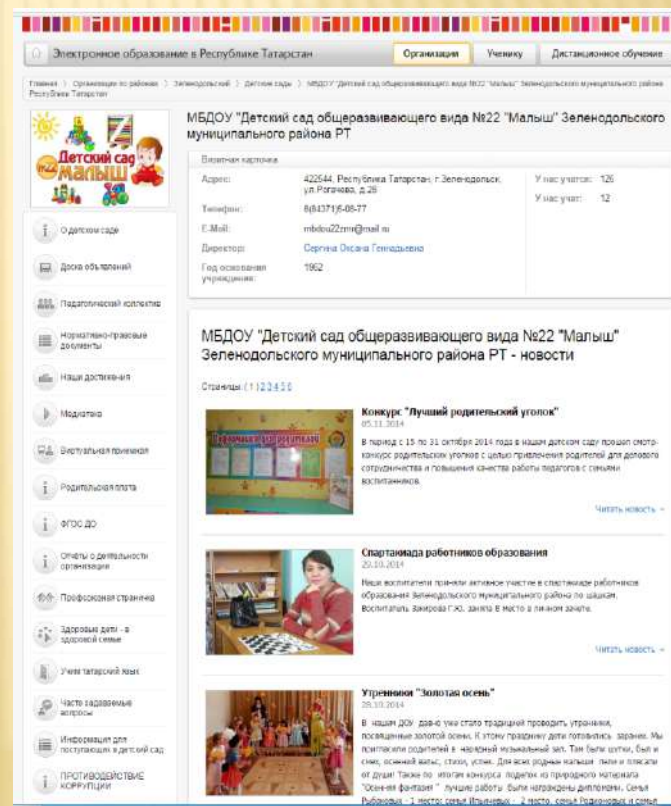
Электронное образование в Республике Татарстан

Организации | Ученику | Дистанционное обучение

Главная > Организации по районам > Зеленодольский > Детские сады > МБДОУ "Детский сад общеразвивающего вида №22 "Малыш" Зеленодольского муниципального района Республики Татарстан

Детский сад №22 Малыш

МБДОУ "Детский сад общеразвивающего вида №22 "Малыш" Зеленодольского муниципального района РТ

Визитная карточка

| Адрес: | 422544, Республика Татарстан, г.Зеленодольск, ул.Рогачева, д.28 |
|---|---|
| Телефон: | 8(84371)6-08-77 |
| E-Mail: | mbdou22zm@mail.ru |
| Директор: | Сергина Оксана Геннадьевна |
| Год основания учреждения: | 1962 |

У нас учатся: 126
У нас учат: 12

О детском саде
Доска объявлений
Педагогический коллектив
Нормативно-правовые документы
Наши достижения
Медиатека
Виртуальная приемная
Родительская плата
ФГОС ДО
Отчеты о деятельности организации
Профсоюзная страничка
Здоровые дети - в здоровой семье
Учим татарский язык
Часто задаваемые вопросы
Информация для поступающих в детский сад
ПРОТИВОДЕЙСТВИЕ КОРРУПЦИИ

МБДОУ "Детский сад общеразвивающего вида №22 "Малыш" Зеленодольского муниципального района РТ - новости

Страницы: (1) 2 3 4 5 6

Конкурс "Лучший родительский уголок"
05.11.2014
В период с 15 по 31 октября 2014 года в нашем детском саду прошел смотр-конкурс родительских уголков с целью привлечения родителей для делового сотрудничества и повышения качества работы педагогов с семьями воспитанников.
Читать новость

Спартакиада работников образования
29.10.2014
Наши воспитатели приняли активное участие в спартакиаде работников образования Зеленодольского муниципального района по шашкам. Воспитатель Закирова Г.Ю. заняла 8 место в личном зачете.
Читать новость

Утренники "Золотая осень"
28.10.2014
В нашем ДОУ давно уже стало традицией проводить утренники, посвященные золотой осени. К этому празднику дети готовились заранее. Мы пригласили родителей в нарядный музыкальный зал. Там были шутки, был и смех, осенний вальс, стихи, успех. Для всех родных малыши пели и плясали от души! Также по итогам конкурса поделок из природного материала "Осенняя фантазия" лучшие работы были награждены дипломами. Семья Рыбаковых - 1 место; семья Ильиных - 2 место, семья Родионовых и семья